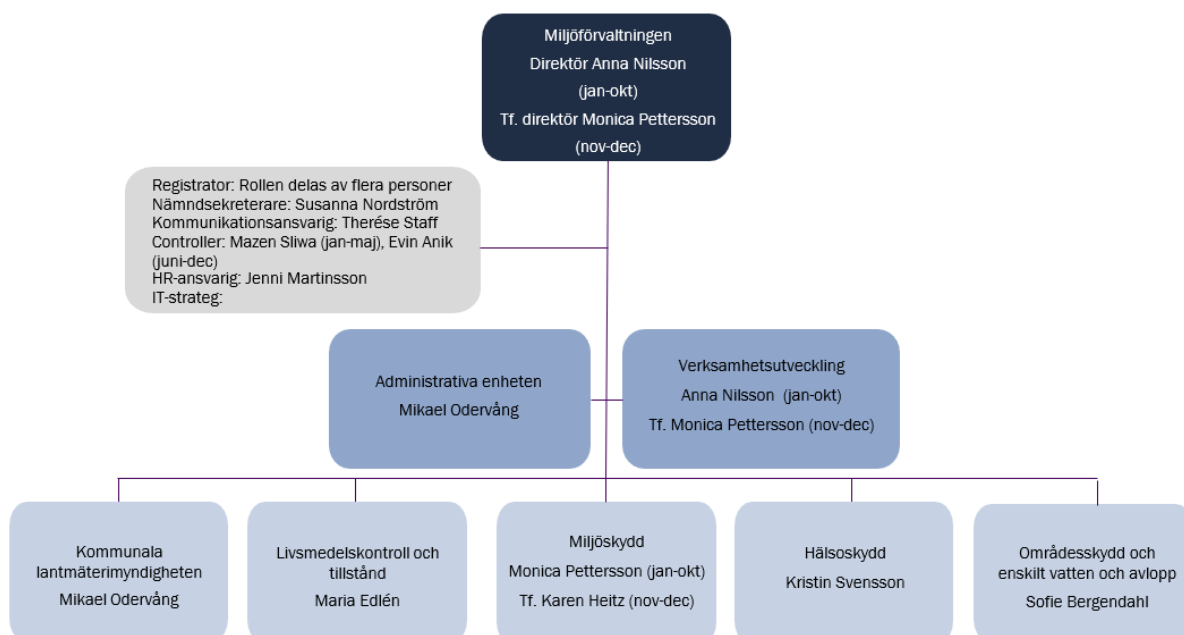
Miljöförvaltningen
Direktör Anna Nilsson
(jan-okt)
Tf. direktör Monica Pettersson
(nov-dec)

Registrator: Rollen delas av flera personer
Nämndsekreterare: Susanna Nordström
Kommunikationsansvarig: Therése Staff
Controller: Mazen Sliwa (jan-maj), Evin Anik (juni-dec)
HR-ansvarig: Jenni Martinsson
IT-strateg:

Administrativa enheten
Mikael Odervång

Verksamhetsutveckling
Anna Nilsson (jan-okt)
Tf. Monica Pettersson (nov-dec)

Kommunala lantmäterimyndigheten
Mikael Odervång

Livsmedelskontroll och tillstånd
Maria Edlén

Miljöskydd
Monica Pettersson (jan-okt)
Tf. Karen Heitz (nov-dec)

Hälsoskydd
Kristin Svensson

Områdesskydd och enskilt vatten och avlopp
Sofie Bergendahl